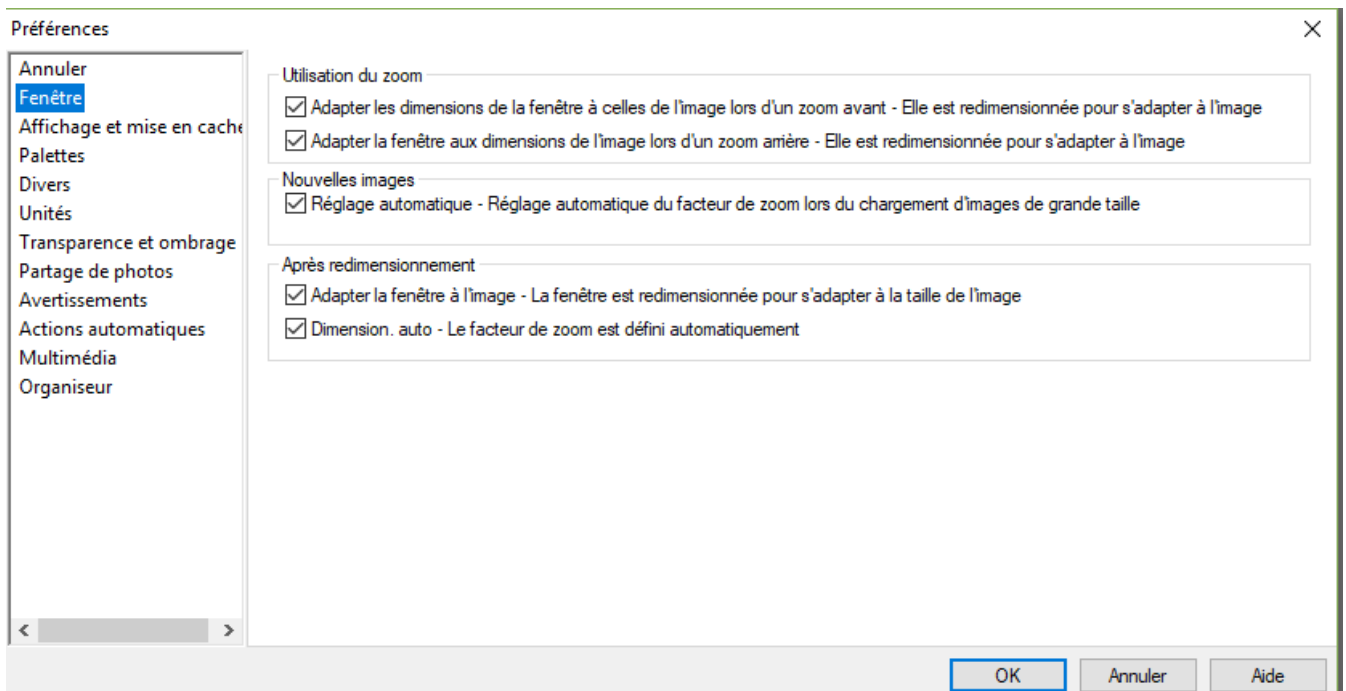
Préférences

×

Annuler
Fenêtre
Affichage et mise en cache
Palettes
Divers
Unités
Transparence et ombrage
Partage de photos
Avertissements
Actions automatiques
Multimédia
Organiseur

Utilisation du zoom

☑ Adapter les dimensions de la fenêtre à celles de l'image lors d'un zoom avant - Elle est redimensionnée pour s'adapter à l'image

☑ Adapter la fenêtre aux dimensions de l'image lors d'un zoom arrière - Elle est redimensionnée pour s'adapter à l'image

Nouvelles images

☑ Réglage automatique - Réglage automatique du facteur de zoom lors du chargement d'images de grande taille

Après redimensionnement

☑ Adapter la fenêtre à l'image - La fenêtre est redimensionnée pour s'adapter à la taille de l'image

☑ Dimension. auto - Le facteur de zoom est défini automatiquement

OK Annuler Aide